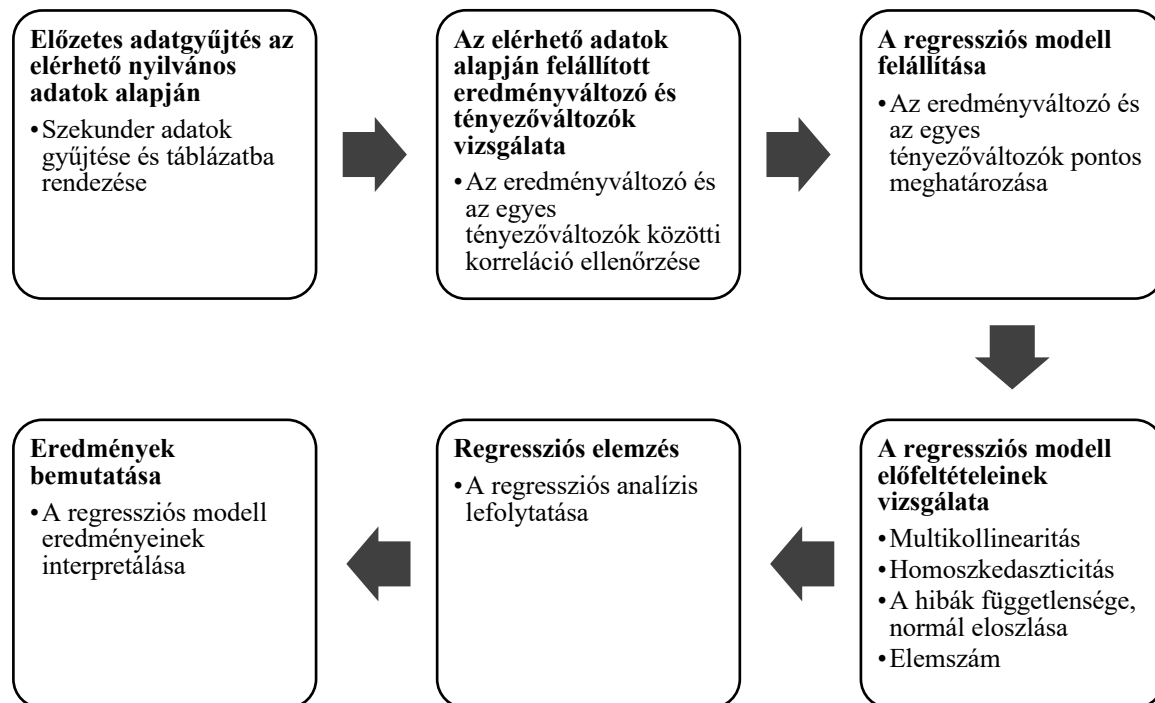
**Előzetes adatgyűjtés az elérhető nyilvános adatok alapján**
• Szekunder adatok gyűjtése és táblázatba rendezése

**Az elérhető adatok alapján felállított eredményváltozó és tényezőváltozók vizsgálata**
• Az eredményváltozó és az egyes tényezőváltozók közötti korreláció ellenőrzése

**A regressziós modell felállítása**
• Az eredményváltozó és az egyes tényezőváltozók pontos meghatározása

**A regressziós modell előfeltételeinek vizsgálata**
• Multikollinearitás
• Homoszkedaszticitás
• A hibák függetlensége, normál eloszlása
• Elemszám

**Regressziós elemzés**
• A regressziós analízis lefolytatása

**Eredmények bemutatása**
• A regressziós modell eredményeinek interpretálása